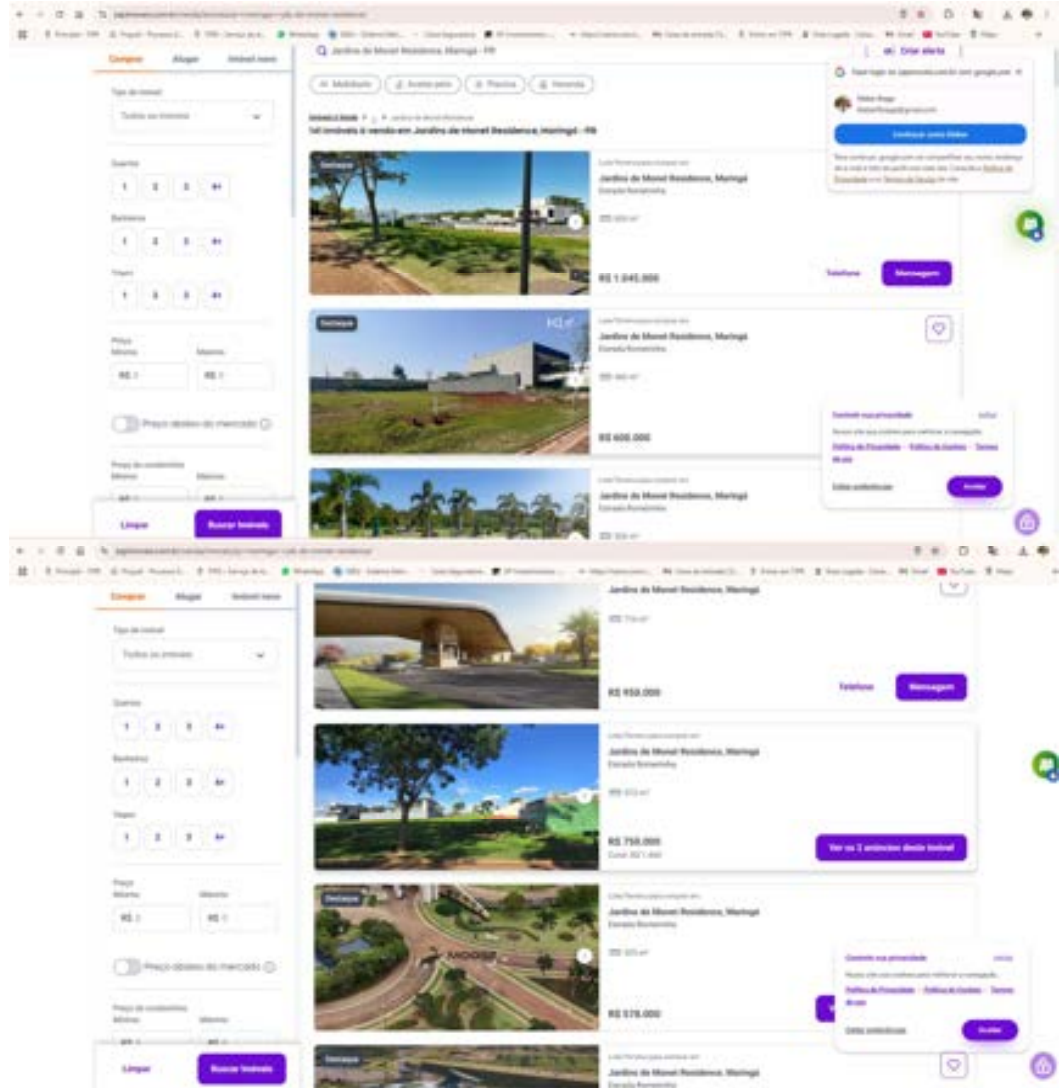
Comprar Alugar Imóvel novo

Q Jardins de Monet Residence, Maringá - PR

Criar alerta

Tipo de imóvel
Todos os imóveis

Quartos
1 2 3 4+

Banheiros
1 2 3 4+

Vagas
1 2 3 4+

Preço
Mínimo Máximo
R$ 0 R$ 0

Preço abaixo do mercado

Preço do condomínio
Mínimo Máximo

Limpar Buscar imóveis

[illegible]
141 imóveis à venda em Jardins de Monet Residence, Maringá - PR

Destaque
Jardins de Monet Residence, Maringá
Estrada Romanholo
R$ 1.045.000
Telefone Mensagem

Destaque
Jardins de Monet Residence, Maringá
Estrada Romanholo
R$ 600.000

Controle sua privacidade
Política de Privacidade · Política de Cookies · Termos de uso
Editar preferências Aceitar

Jardins de Monet Residence, Maringá
Estrada Romanholo

Comprar Alugar Imóvel novo

Tipo de imóvel
Todos os imóveis

Quartos
1 2 3 4+

Banheiros
1 2 3 4+

Vagas
1 2 3 4+

Preço
Mínimo Máximo
R$ 0 R$ 0

Preço abaixo do mercado

Preço do condomínio
Mínimo Máximo

Limpar Buscar imóveis

Jardins de Monet Residence, Maringá
R$ 950.000
Telefone Mensagem

Jardins de Monet Residence, Maringá
Estrada Romanholo
R$ 750.000
Ver os 2 anúncios deste imóvel

Destaque
Jardins de Monet Residence, Maringá
Estrada Romanholo
R$ 578.000

Controle sua privacidade
Política de Privacidade · Política de Cookies · Termos de uso
Editar preferências Aceitar

Destaque
Jardins de Monet Residence, Maringá
Estrada Romanholo